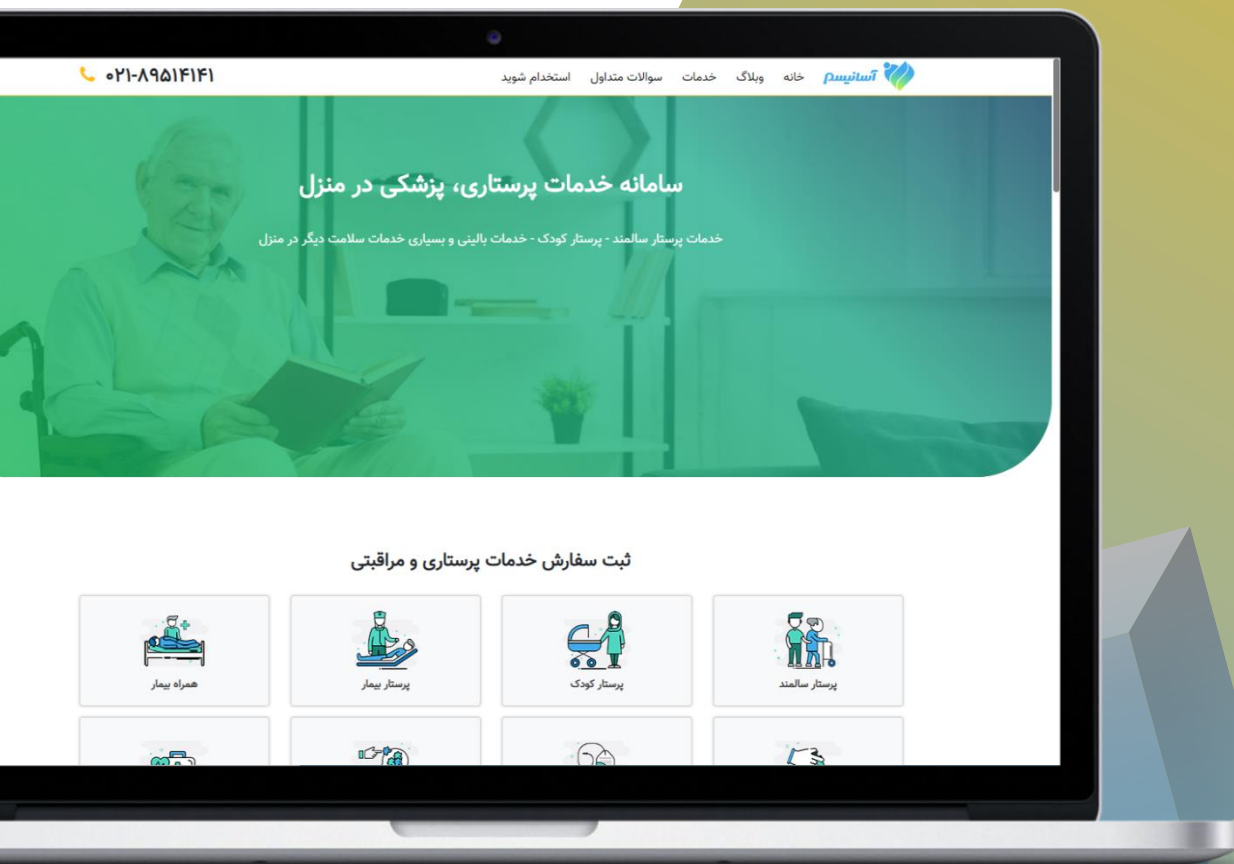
آسانیسم خانه وبلاگ خدمات سوالات متداول استخدام شوید

۰۲۱-۸۹۵۱۴۱۴۱

سامانه خدمات پرستاری، پزشکی در منزل

خدمات پرستار سالمند - پرستار کودک - خدمات بالینی و بسیاری خدمات سلامت دیگر در منزل

ثبت سفارش خدمات پرستاری و مراقبتی

پرستار سالمند

پرستار کودک

پرستار بیمار

همراه بیمار